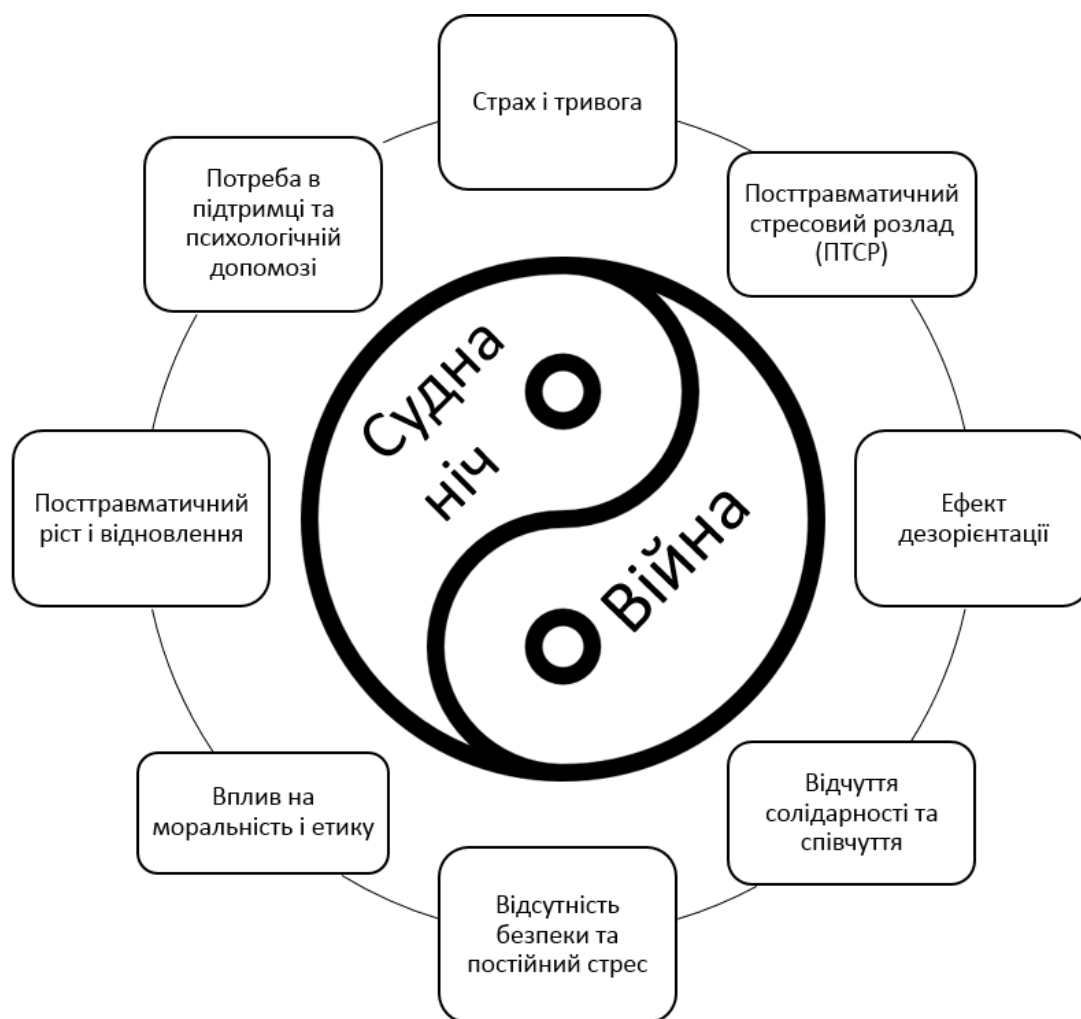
Страх і тривога

Посттравматичний стресовий розлад (ПТСР)

Ефект дезорієнтації

Відчуття солідарності та співчуття

Відсутність безпеки та постійний стрес

Вплив на моральність і етику

Посттравматичний ріст і відновлення

Потреба в підтримці та психологічній допомозі

Судна ніч

Війна